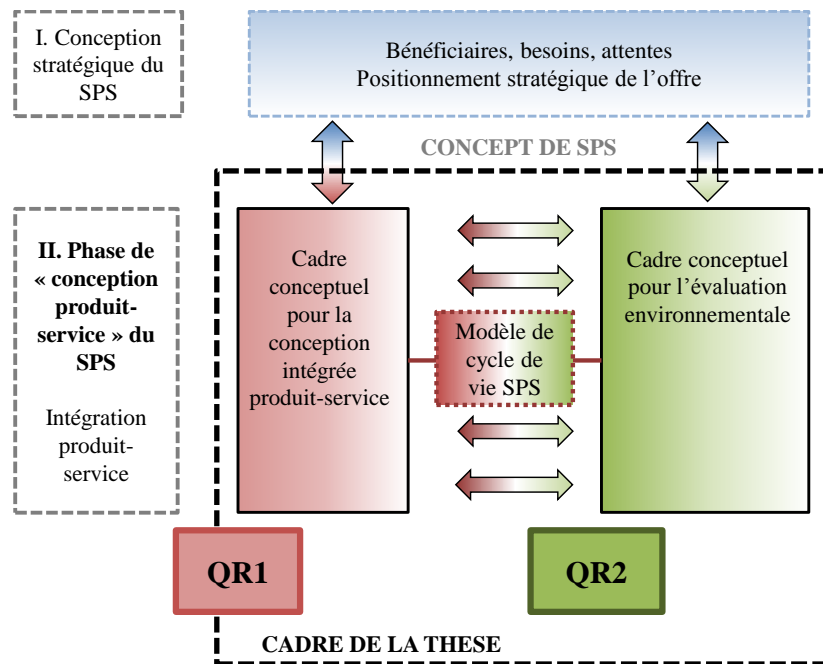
I. Conception stratégique du SPS

Bénéficiaires, besoins, attentes
Positionnement stratégique de l'offre

CONCEPT DE SPS

II. Phase de « conception produit-service » du SPS

Intégration produit-service

Cadre conceptuel pour la conception intégrée produit-service

Modèle de cycle de vie SPS

Cadre conceptuel pour l'évaluation environnementale

QR1

QR2

CADRE DE LA THESE